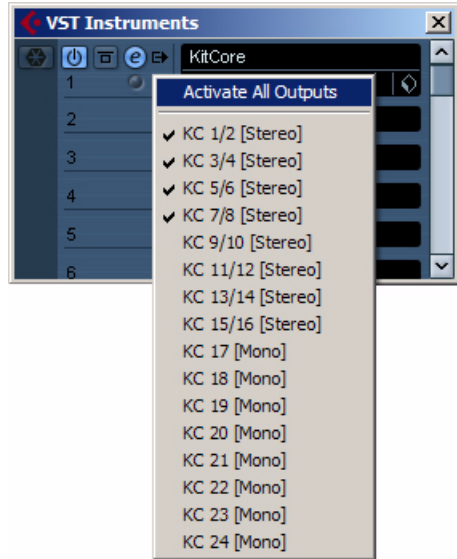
VST Instruments

KitCore

1
2
3
4
5
6

Activate All Outputs

✔ KC 1/2 [Stereo]
✔ KC 3/4 [Stereo]
✔ KC 5/6 [Stereo]
✔ KC 7/8 [Stereo]
KC 9/10 [Stereo]
KC 11/12 [Stereo]
KC 13/14 [Stereo]
KC 15/16 [Stereo]
KC 17 [Mono]
KC 18 [Mono]
KC 19 [Mono]
KC 20 [Mono]
KC 21 [Mono]
KC 22 [Mono]
KC 23 [Mono]
KC 24 [Mono]